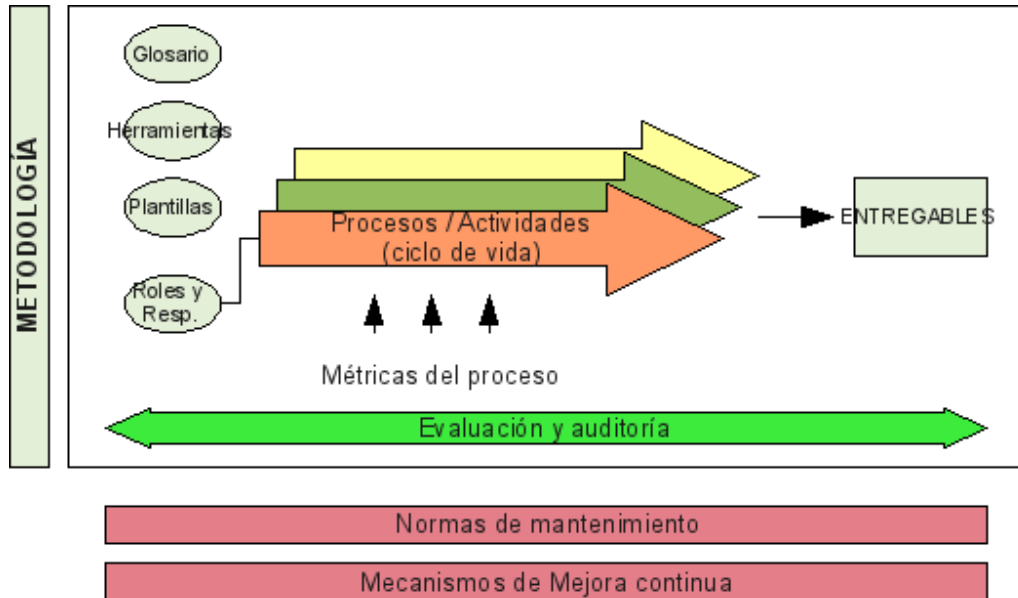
METODOLOGÍA

Glosario

Herramientas

Plantillas

Roles y Resp.

Procesos / Actividades (ciclo de vida)

ENTREGABLES

Métricas del proceso

Evaluación y auditoría

Normas de mantenimiento

Mecanismos de Mejora continua